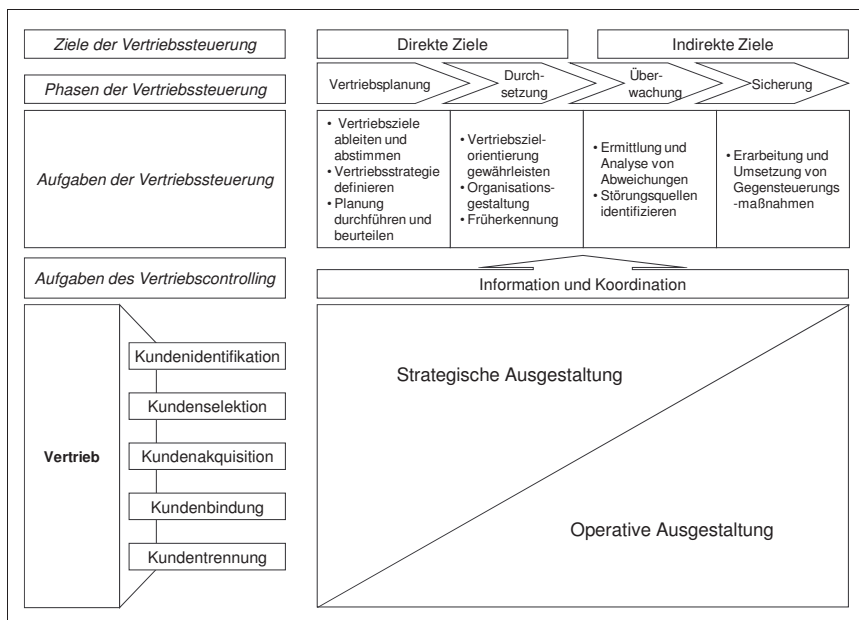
Ziele der Vertriebssteuerung

Direkte Ziele

Indirekte Ziele

Phasen der Vertriebssteuerung

Vertriebsplanung

Durchsetzung

Überwachung

Sicherung

Aufgaben der Vertriebssteuerung

• Vertriebsziele ableiten und abstimmen
• Vertriebsstrategie definieren
• Planung durchführen und beurteilen

• Vertriebszielorientierung gewährleisten
• Organisationsgestaltung
• Früherkennung

• Ermittlung und Analyse von Abweichungen
• Störungsquellen identifizieren

• Erarbeitung und Umsetzung von Gegensteuerungs-maßnahmen

Aufgaben des Vertriebscontrolling

Information und Koordination

Vertrieb

Kundenidentifikation

Kundenselektion

Kundenakquisition

Kundenbindung

Kundentrennung

Strategische Ausgestaltung

Operative Ausgestaltung